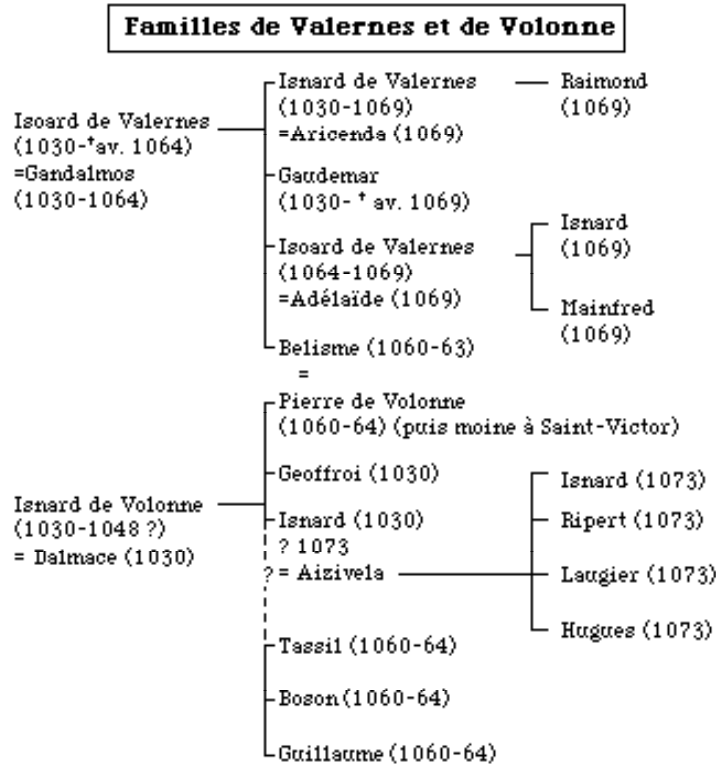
Familles de Valernes et de Volonne

Isoard de Valernes
(1030-†av. 1064)
=Gandalmos
(1030-1064)

Isnard de Valernes
(1030-1069)
=Aricenda (1069)

Raimond
(1069)

Gaudemar
(1030- † av. 1069)

Isoard de Valernes
(1064-1069)
=Adélaïde (1069)

Isnard
(1069)

Mainfred
(1069)

Belisme (1060-63)
=

Isnard de Volonne
(1030-1048 ?)
= Dalmace (1030)

Pierre de Volonne
(1060-64) (puis moine à Saint-Victor)

Geoffroi (1030)

Isnard (1030)
? 1073
?= Aizivela

Isnard (1073)

Ripert (1073)

Laugier (1073)

Hugues (1073)

Tassil (1060-64)

Boson (1060-64)

Guillaume (1060-64)